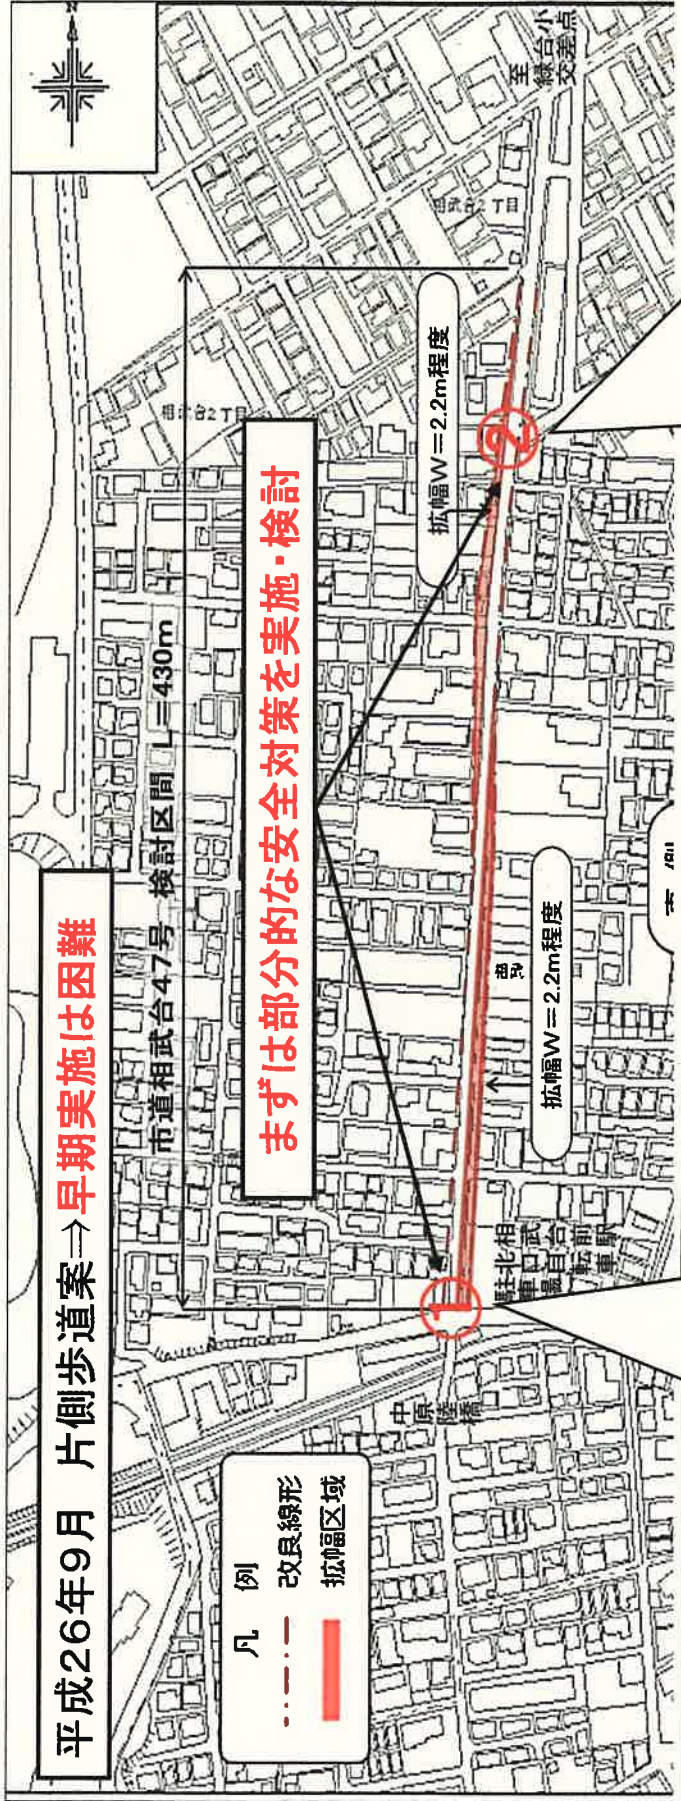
平成26年9月　片側歩道案→早期実施は困難

市道相武台47号　検討区間　L=430m

まずは部分的な安全対策を実施・検討

至 緑台小交差点

相武台2丁目

相武台2丁目

拡幅W=2.2m程度

拡幅W=2.2m程度

相武台前駅北口自転車駐

中原陸橋

凡例

改良線形

拡幅区域

1

2